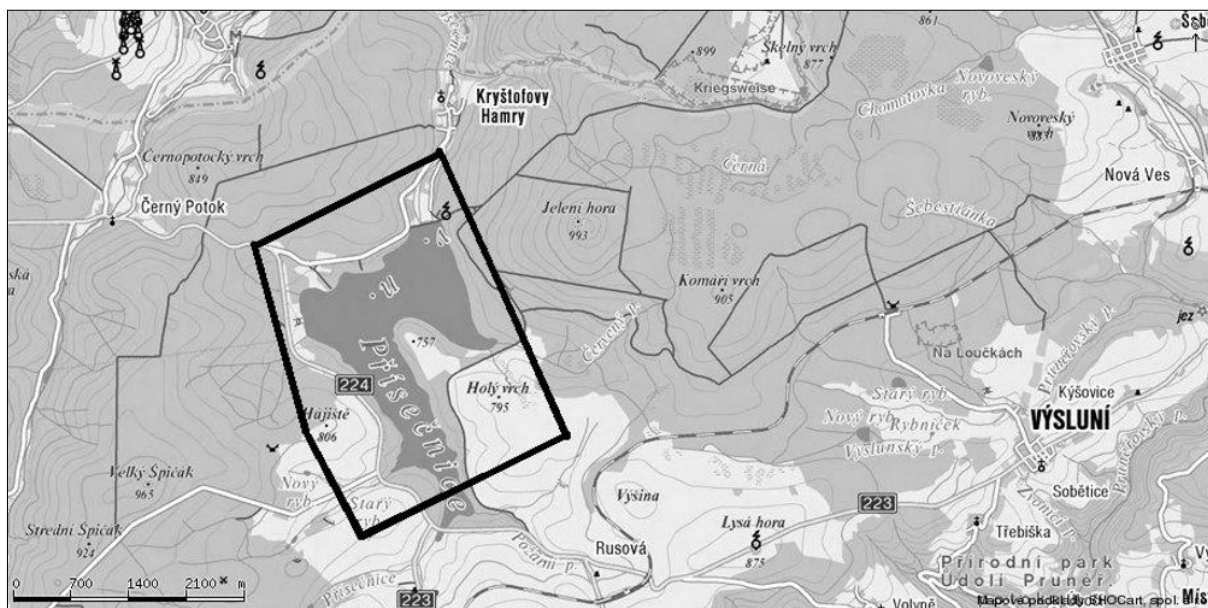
861
Šebe
899
Skelný vrch
877
Kryštofovy Hamry
Kriegsweise
Chomutovka
Novoveský ryb.
Novoveský vrch
Černopotocký vrch
849
Černá
Černý Potok
Jelení hora
993
Šebestiánka
Nová Ves
v. n.
Přísečnice
Komáří vrch
905
jez
757
Červený p.
Na Loučkách
224
Holý vrch
795
Starý ryb.
Kýšovice
Hájiště
806
Nový ryb.
Rybníček
VÝSLUNÍ
Výslunský p.
Velký Špičák
965
Nový ryb.
Starý ryb.
Výšina
Sobětice
Střední Špičák
924
Lysá hora
875
223
Třebiška
Rusová
Pozární p.
Přírodní park Údolí Pruneř.
Přísečnice
223
Volyně
0 700 1400 2100 m
Mapové podklady SHOCart, spol. s r.o.
Mís
Vy